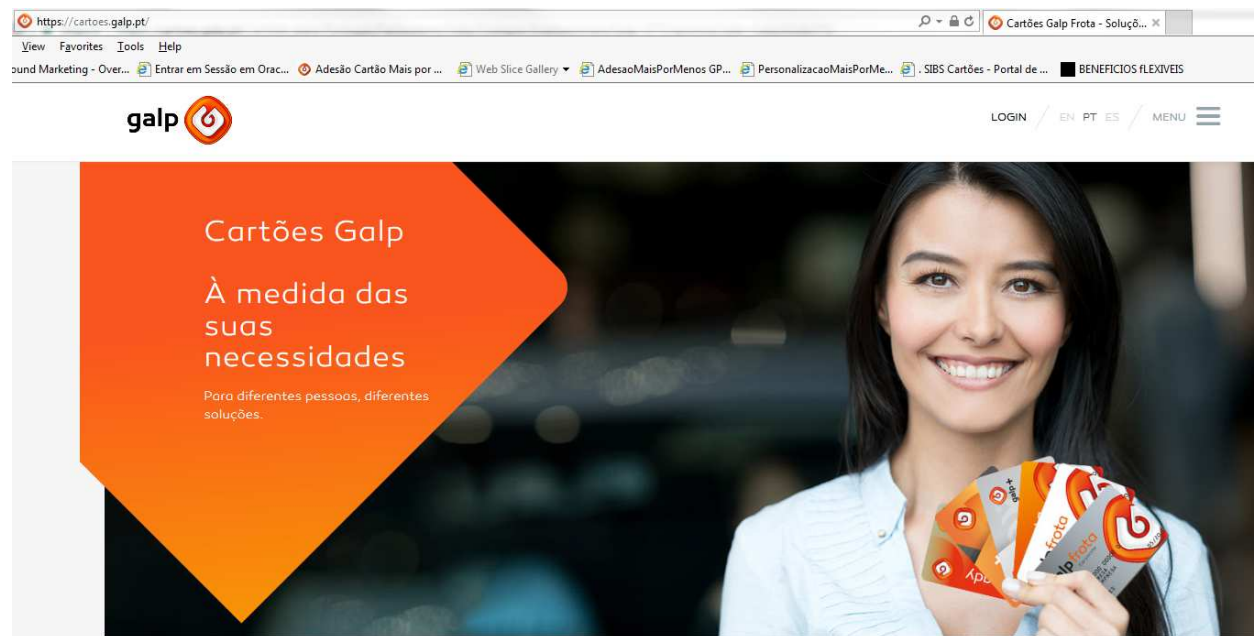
https://cartoes.galp.pt/
Cartões Galp Frota - Soluçõ... ×
View Favorites Tools Help
ound Marketing - Over... Entrar em Sessão em Orac... Adesão Cartão Mais por ... Web Slice Gallery AdesaoMaisPorMenos GP... PersonalizacaoMaisPorMe... . SIBS Cartões - Portal de ... BENEFICIOS fLEXIVEIS

galp
LOGIN / EN PT ES / MENU

Cartões Galp

À medida das suas necessidades

Para diferentes pessoas, diferentes soluções.

galp frota
galp frota
+ desc